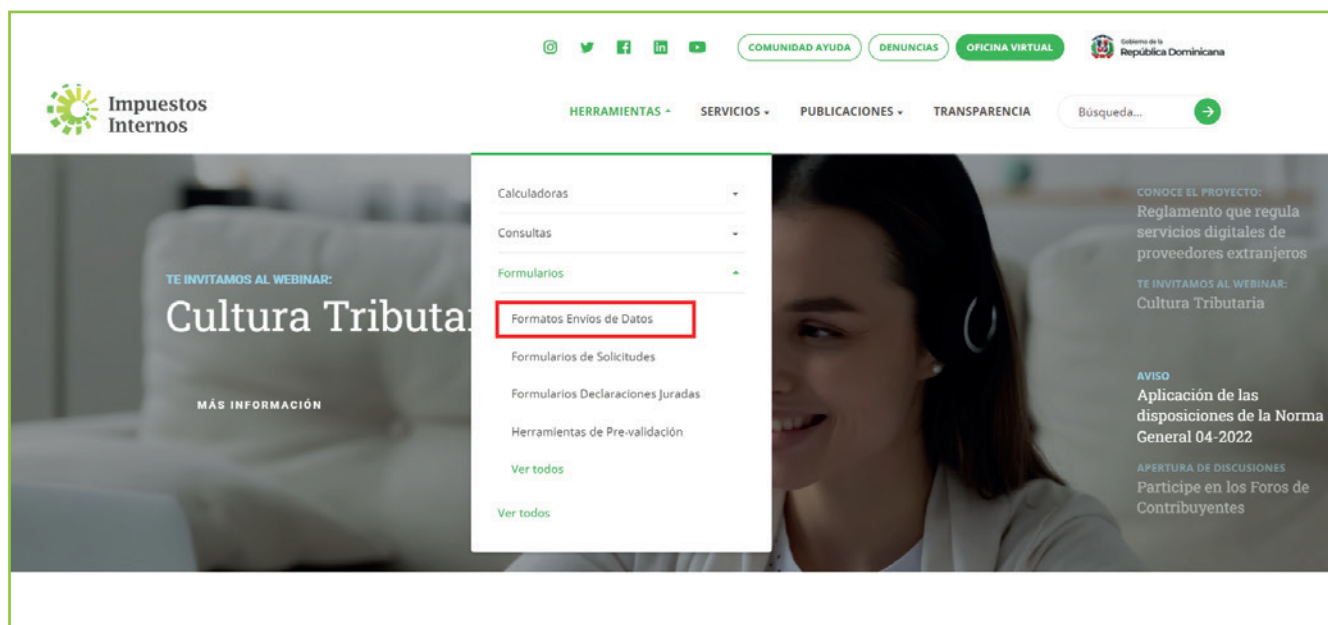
COMUNIDAD AYUDA DENUNCIAS OFICINA VIRTUAL

Gobierno de la República Dominicana

Impuestos Internos

HERRAMIENTAS SERVICIOS PUBLICACIONES TRANSPARENCIA

Búsqueda...

Calculadoras

Consultas

Formularios

Formatos Envíos de Datos

Formularios de Solicitudes

Formularios Declaraciones Juradas

Herramientas de Pre-validación

Ver todos

Ver todos

TE INVITAMOS AL WEBINAR:

Cultura Tributar

MÁS INFORMACIÓN

CONOCE EL PROYECTO:

Reglamento que regula servicios digitales de proveedores extranjeros

TE INVITAMOS AL WEBINAR:

Cultura Tributaria

AVISO

Aplicación de las disposiciones de la Norma General 04-2022

APERTURA DE DISCUSIONES

Participe en los Foros de Contribuyentes